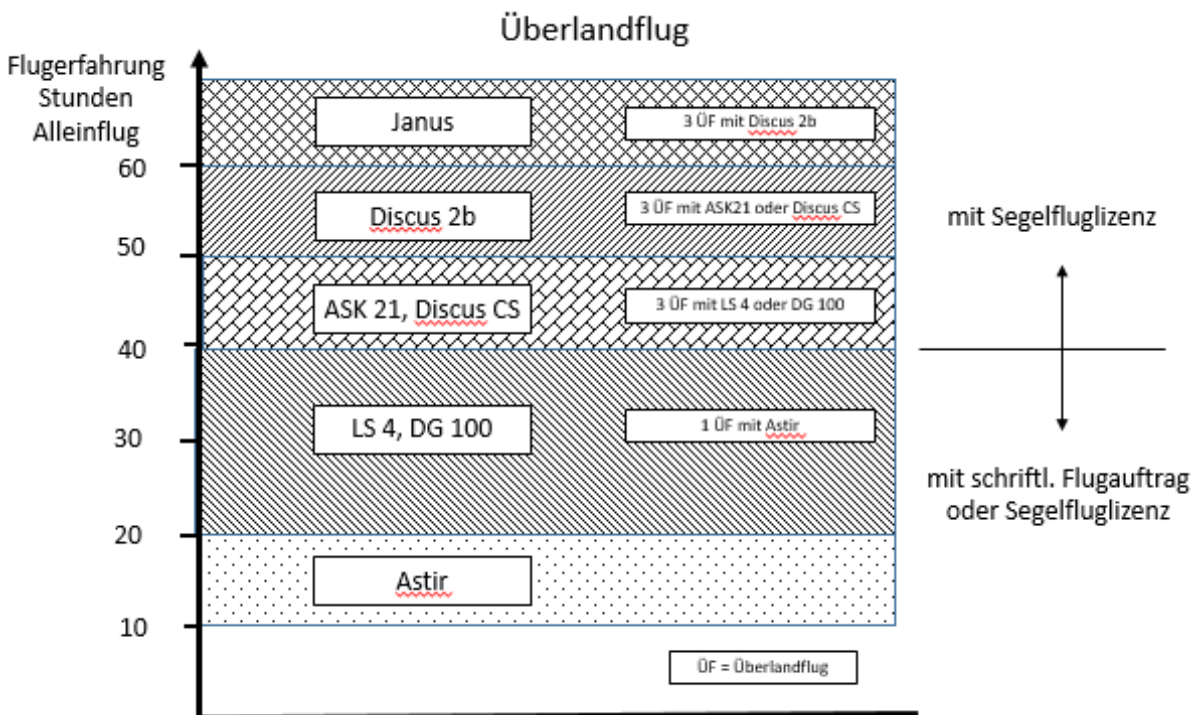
Überlandflug

Flugerfahrung
Stunden
Alleinflug

60
50
40
30
20
10

Janus
3 ÜF mit Discus 2b

Discus 2b
3 ÜF mit ASK21 oder Discus CS

ASK 21, Discus CS
3 ÜF mit LS 4 oder DG 100

LS 4, DG 100
1 ÜF mit Astir

Astir

mit Segelfluglizenz

mit schriftl. Flugauftrag oder Segelfluglizenz

ÜF = Überlandflug